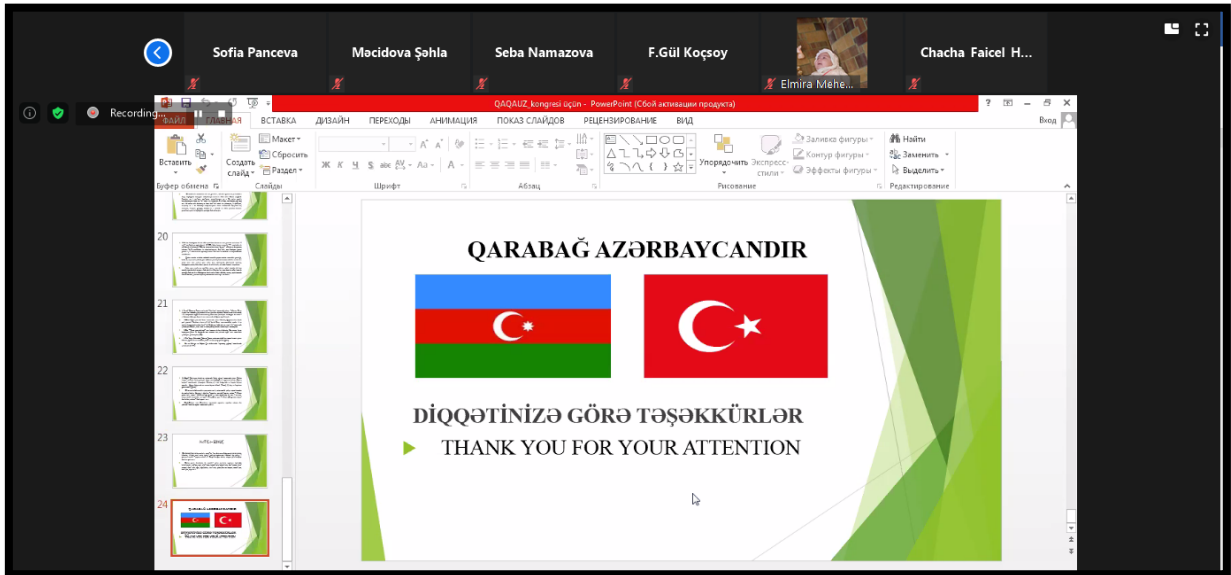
Sofia Panceva
Məcidova Şəhla
Seba Namazova
F.Gül Koçsoy
Elmira Mehe...
Chacha Faicel H...

Recording...

QAQAUZ_kongresi üçün - PowerPoint (Сбой активации продукта)

ФАЙЛ ГЛАВНАЯ ВСТАВКА ДИЗАЙН ПЕРЕХОДЫ АНИМАЦИЯ ПОКАЗ СЛАЙДОВ РЕЦЕНЗИРОВАНИЕ ВИД Вход

Вставить Буфер обмена Создать слайд Макет Сбросить Раздел Слайды Шрифт Абзац Упорядочить Экспресс-стили Заливка фигуры Контур фигуры Эффекты фигуры Рисование Найти Заменить Выделить Редактирование

20
21
22
23
24

QARABAĞ AZƏRBAYCANDIR

DİQQƏTİNİZƏ GÖRƏ TƏŞƏKKÜRLƏR
THANK YOU FOR YOUR ATTENTION